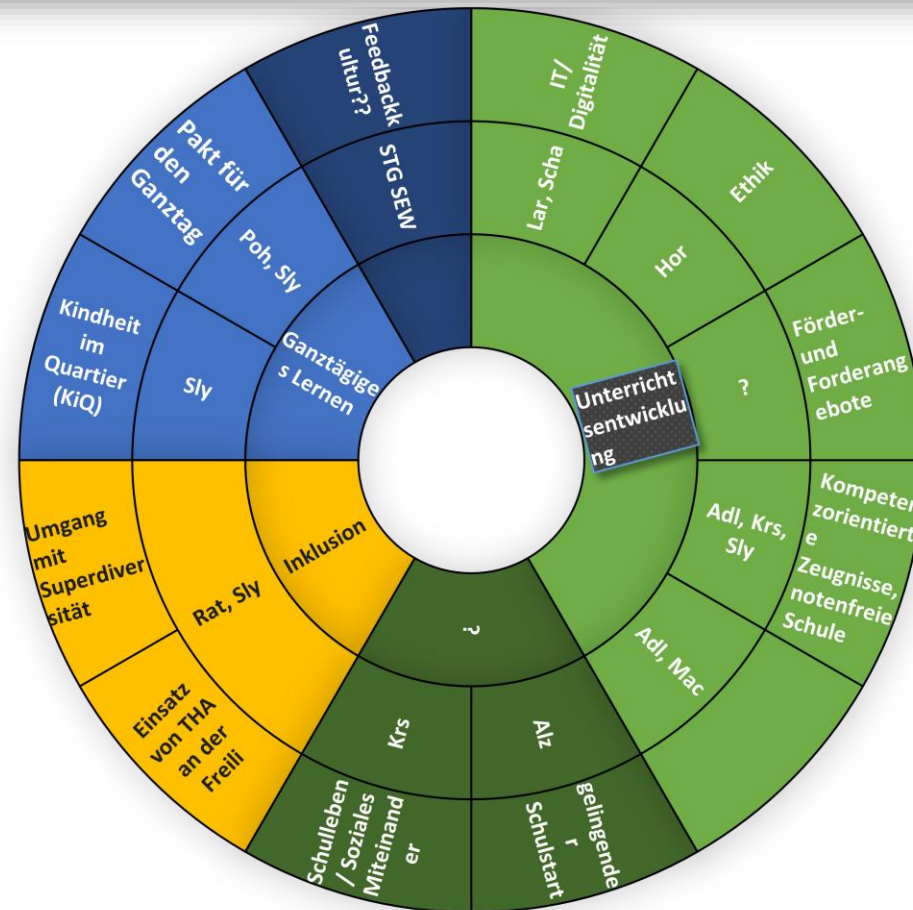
Feedbackkultur??

STG SEW

Pakt für den Ganztag

Poh, Sly

Kindheit im Quartier (KiQ)

Sly

Ganztägiges Lernen

IT/ Digitalität

Lar, Scha

Ethik

Hor

Förder- und Forderangebote

?

Unterrichtsentwicklung

Kompetenzorientierte Zeugnisse, notenfreie Schule

Adl, Krs, Sly

Adl, Mac

Umgang mit Superdiversität

Rat, Sly

Inklusion

Einsatz von THA an der Freili

?

Krs

Alz

Schulleben / Soziales Miteinander

gelingender Schulstart